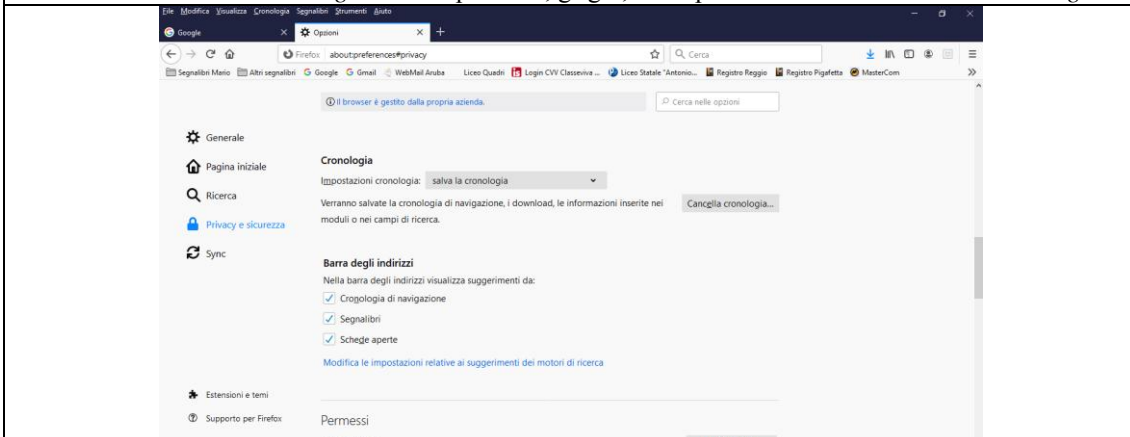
File Modifica Visualizza Cronologia Segnalibri Strumenti Aiuto

Google
Opzioni
+

Firefox about:preferences#privacy
Cerca

Segnalibri Mario Altri segnalibri Google Gmail WebMail Aruba Liceo Quadri Login CVV Classeviva ... Liceo Statale "Antonio... Registro Reggio Registro Pigafetta MasterCom

Il browser è gestito dalla propria azienda.
Cerca nelle opzioni

Generale
Pagina iniziale
Ricerca
Privacy e sicurezza
Sync

Cronologia
Impostazioni cronologia: salva la cronologia
Verranno salvate la cronologia di navigazione, i download, le informazioni inserite nei moduli o nei campi di ricerca.
Cancella cronologia...

Barra degli indirizzi
Nella barra degli indirizzi visualizza suggerimenti da:
Cronologia di navigazione
Segnalibri
Schede aperte
Modifica le impostazioni relative ai suggerimenti dei motori di ricerca

Estensioni e temi
Supporto per Firefox

Permessi